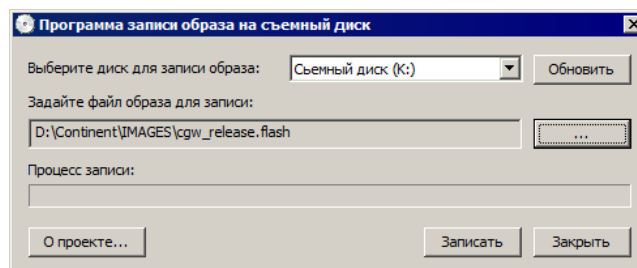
Программа записи образа на съемный диск

Выберите диск для записи образа: Сьемный диск (K:) Обновить

Задайте файл образа для записи:

D:\Continent\IMAGES\cgw_release.flash ...

Процесс записи:

О проекте... Записать Закрыть